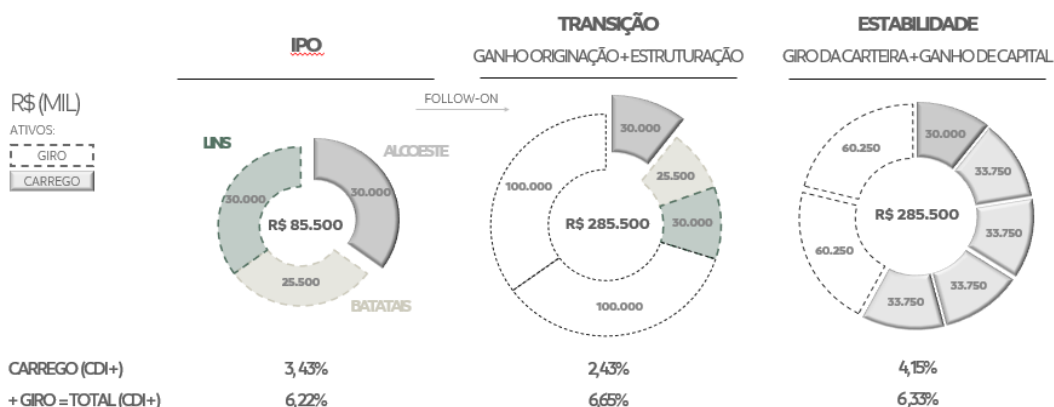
IPO

TRANSIÇÃO
GANHO ORIGINAÇÃO + ESTRUTURAÇÃO

ESTABILIDADE
GIRO DA CARTEIRA + GANHO DE CAPITAL

R$ (MIL)
ATIVOS:
GIRO
CARREGO

FOLLOW-ON

LINS
ALCOESTE
30.000
30.000
R$ 85.500
25.500
BATATAIS

30.000
25.500
100.000
R$ 285.500
30.000
100.000

60.250
30.000
33.750
R$ 285.500
33.750
60.250
33.750
33.750

CARREGO (CDI+) 3,43% 2,43% 4,15%
+ GIRO = TOTAL (CDI+) 6,22% 6,65% 6,33%